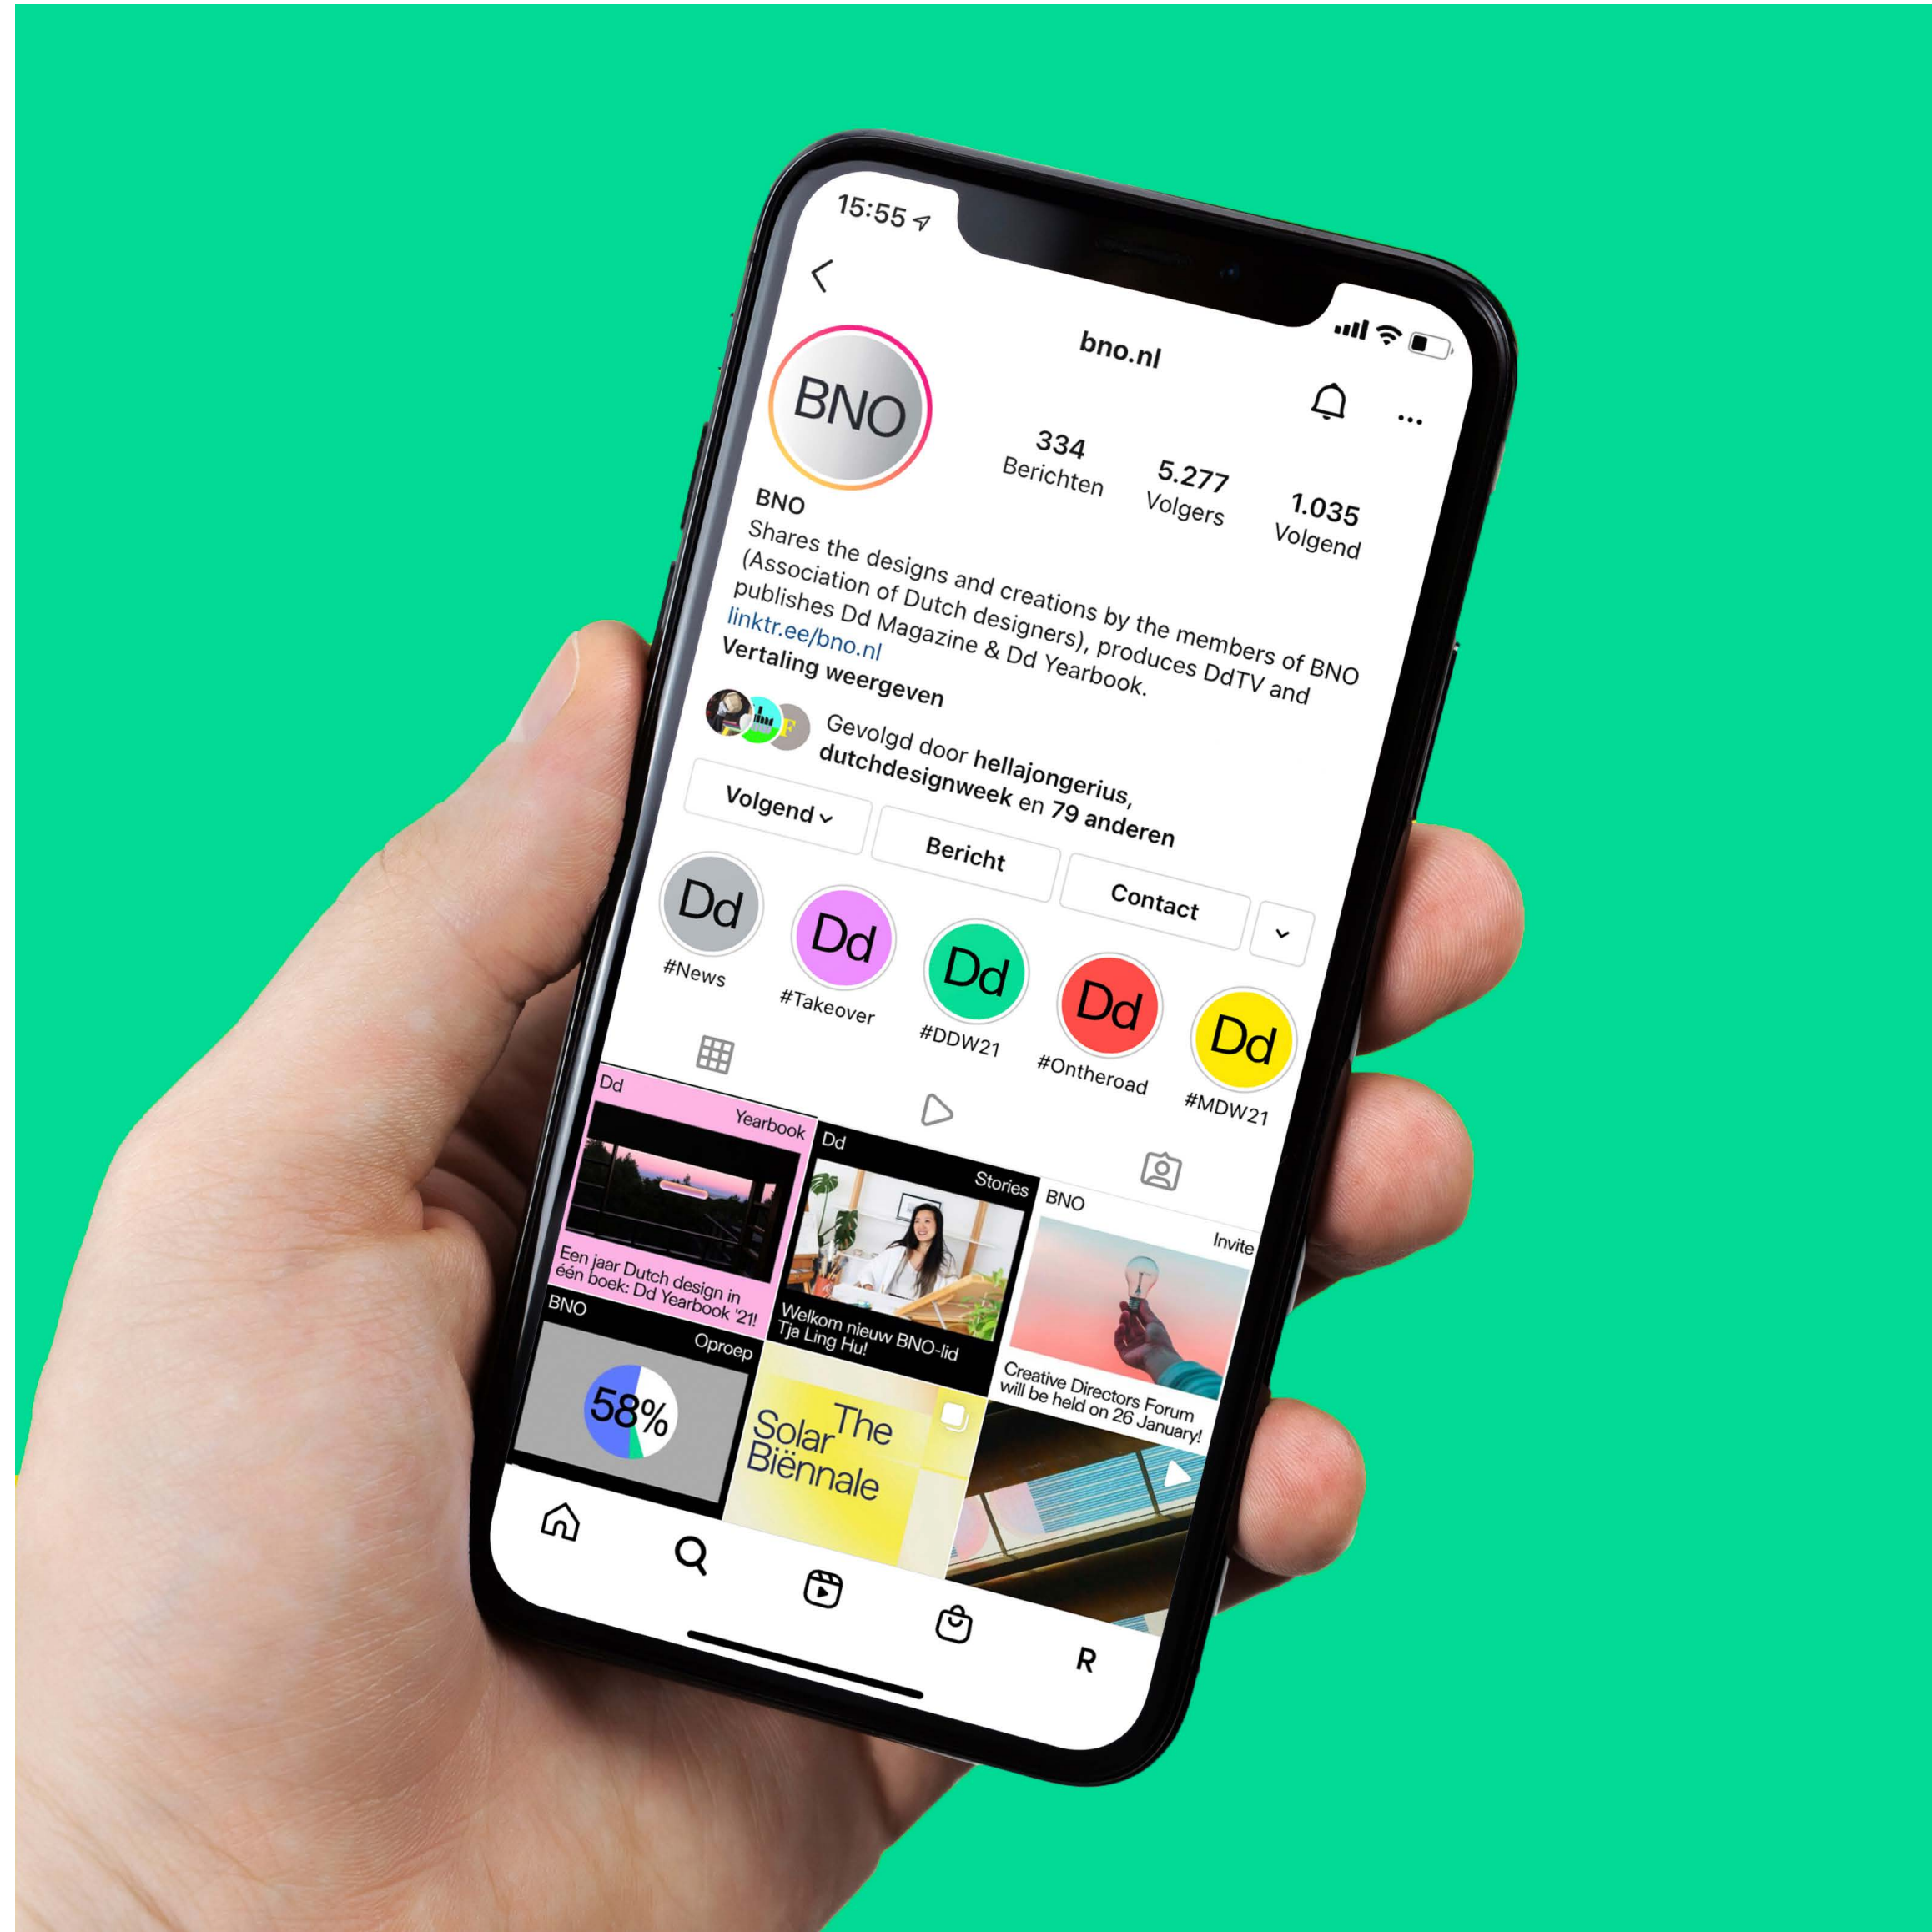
15:55

bno.nl

BNO

334 Berichten

5.277 Volgers

1.035 Volgend

BNO
Shares the designs and creations by the members of BNO (Association of Dutch designers), produces DdTV and publishes Dd Magazine & Dd Yearbook.
linktr.ee/bno.nl
Vertaling weergeven

Gevolgd door hellajongerius, dutchdesignweek en 79 anderen

Volgend

Bericht

Contact

Dd #News

Dd #Takeover

Dd #DDW21

Dd #Ontheroad

Dd #MDW21

Dd
Yearbook
Een jaar Dutch design in één boek: Dd Yearbook '21!

Dd
Stories
Welkom nieuw BNO-lid Tja Ling Hu!

BNO
Invite
Creative Directors Forum will be held on 26 January!

BNO
Oproep
58%

The Solar Biënnale

R